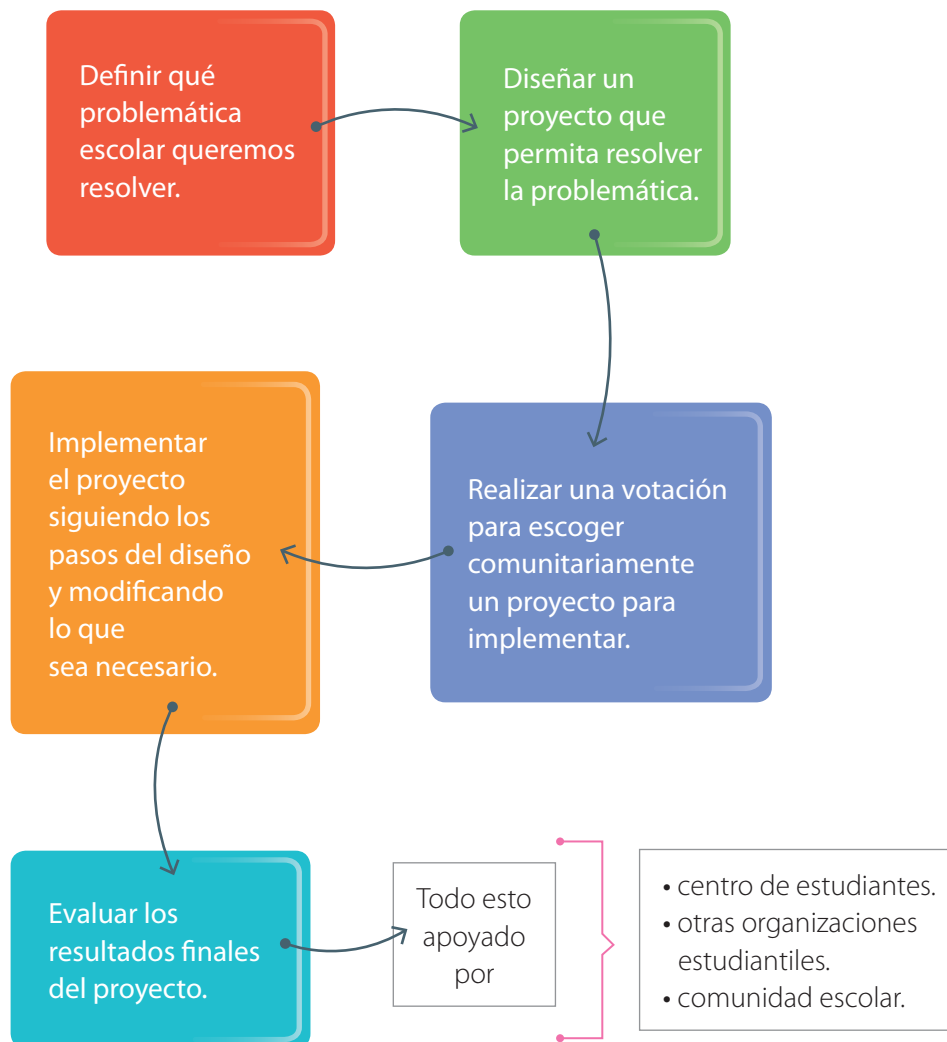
Definir qué problemática escolar queremos resolver.

Diseñar un proyecto que permita resolver la problemática.

Realizar una votación para escoger comunitariamente un proyecto para implementar.

Implementar el proyecto siguiendo los pasos del diseño y modificando lo que sea necesario.

Evaluar los resultados finales del proyecto.

Todo esto apoyado por

• centro de estudiantes.
• otras organizaciones estudiantiles.
• comunidad escolar.